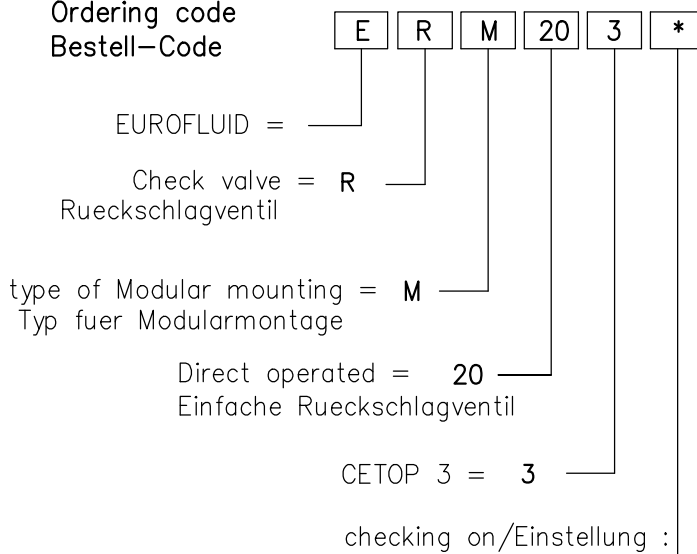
Ordering code
Bestell-Code

| E | R | M | 20 | 3 | * |
|---|---|---|---|---|---|

EUROFLUID =

Check valve = R
Rueckschlagventil

type of Modular mounting = M
Typ fuer Modularmontage

Direct operated = 20
Einfache Rueckschlagventil

CETOP 3 = 3

checking on/Einstellung :